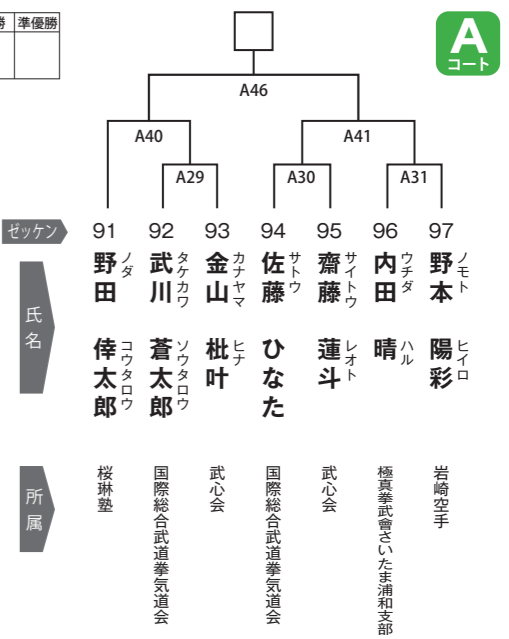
勝 | 準優勝

A
コート

A46

A40

A41

A29

A30

A31

ゼッケン
91
92
93
94
95
96
97

氏名

野田 ノダ
倖太郎 コウタロウ

武川 タケカワ
蒼太郎 ソウタロウ

金山 カナヤマ
枇叶 ヒナ

佐藤 サトウ
ひなた

齋藤 サイトウ
蓮斗 レオト

内田 ウチダ
晴 ハル

野本 ノモト
陽彩 ヒイロ

所属

桜琳塾

国際総合武道拳気道会

武心会

国際総合武道拳気道会

武心会

極真拳武會さいたま浦和支部

岩崎空手